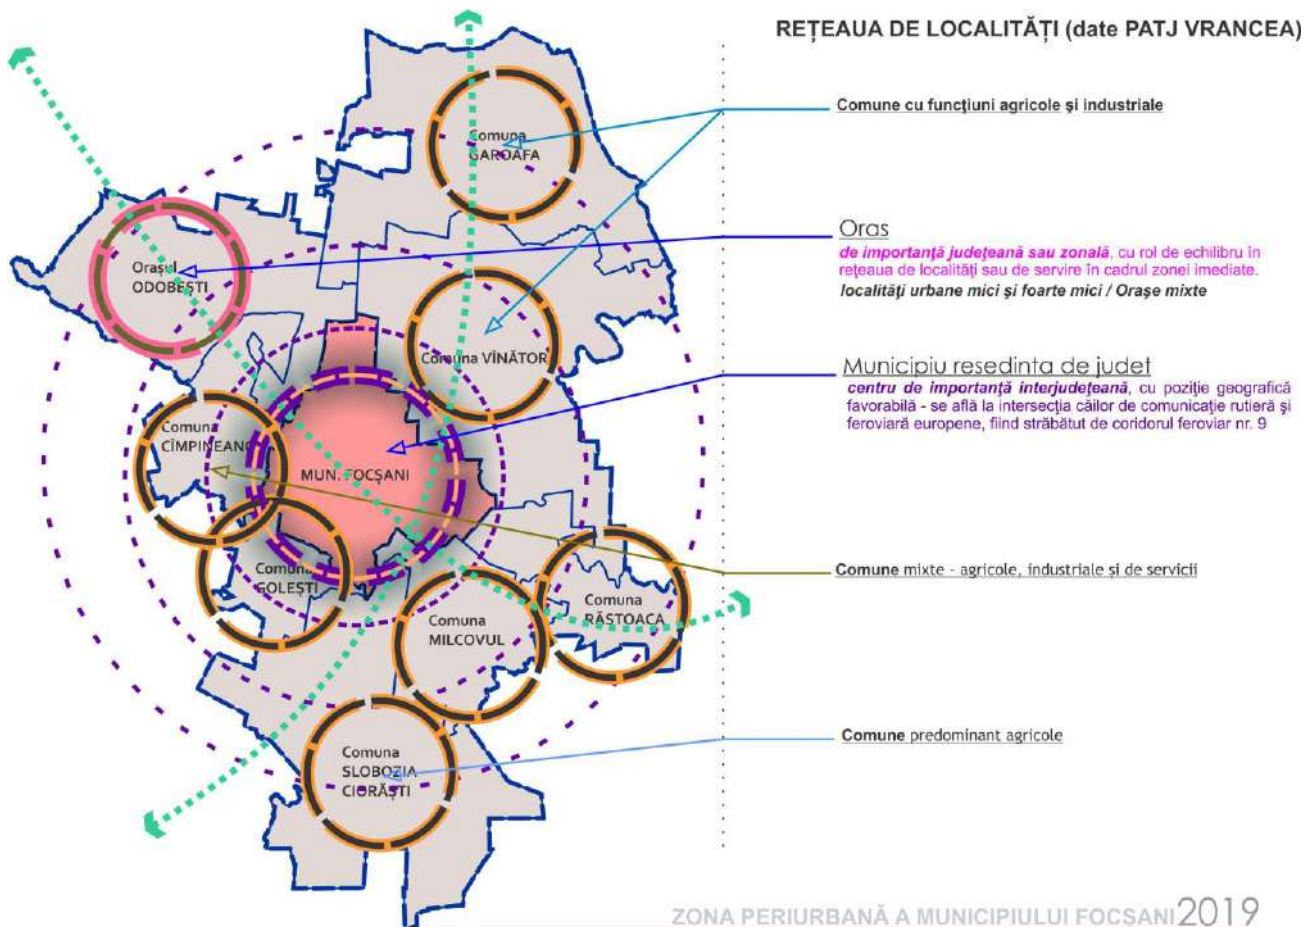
REȚEAUA DE LOCALITĂȚI (date PATJ VRANCEA)

Comune cu funcțiuni agricole și industriale

Oras
de importanță județeană sau zonală, cu rol de echilibru în rețeaua de localități sau de servire în cadrul zonei imediate.
localități urbane mici și foarte mici / Orașe mixte

Municipiu resedinta de judet
centru de importanță interjudețeană, cu poziție geografică favorabilă - se află la intersecția căilor de comunicație rutieră și feroviară europene, fiind străbătut de coridorul feroviar nr. 9

Comune mixte - agricole, industriale și de servicii

Comune predominant agricole

Comuna GAROAFA

Orașul ODOBEȘTI

Comuna VÎNĂTOR

Comuna CÎMPINEANCA

MUN. FOCȘANI

Comuna GOLEȘTI

Comuna RĂSTOACA

Comuna MILCOVUL

Comuna SLOBOZIA CIORĂȘTI

ZONA PERIURBANĂ A MUNICIPIULUI FOCSANI 2019